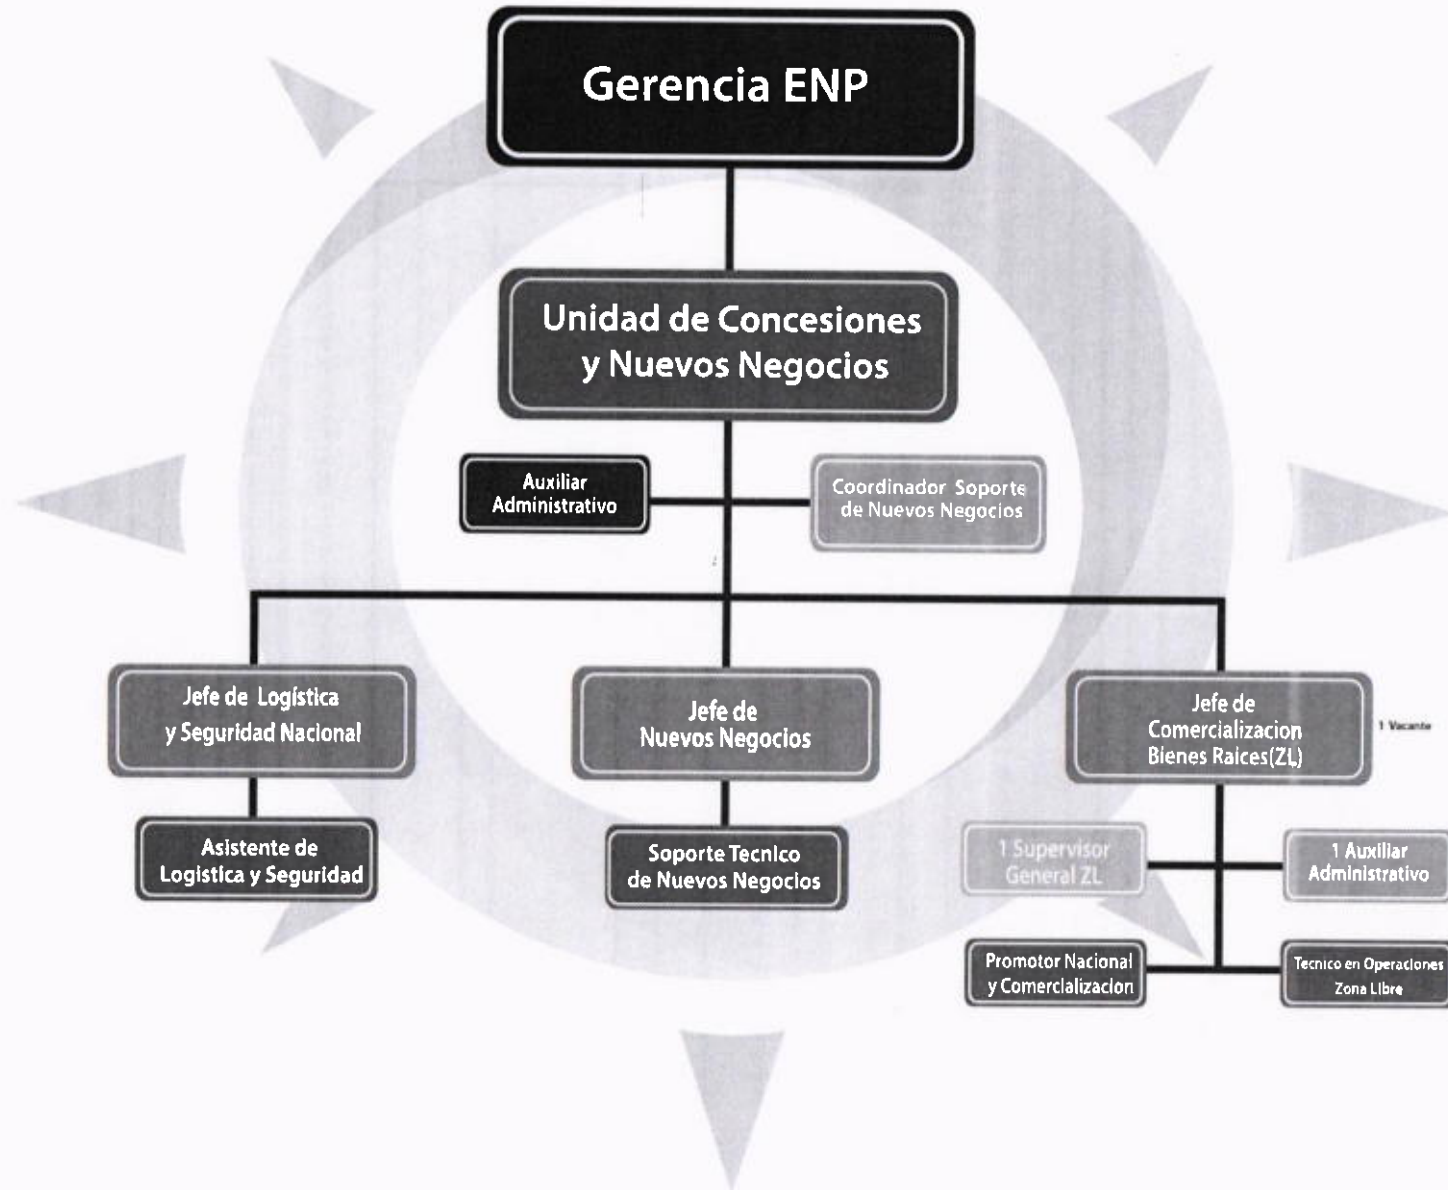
Gerencia ENP

Unidad de Concesiones y Nuevos Negocios

Auxiliar Administrativo

Coordinador Soporte de Nuevos Negocios

Jefe de Logística y Seguridad Nacional

Asistente de Logistica y Seguridad

Jefe de Nuevos Negocios

Soporte Tecnico de Nuevos Negocios

Jefe de Comercializacion Bienes Raices(ZL)

1 Vacante

1 Supervisor General ZL

1 Auxiliar Administrativo

Promotor Nacional y Comercializacion

Tecnico en Operaciones Zona Libre